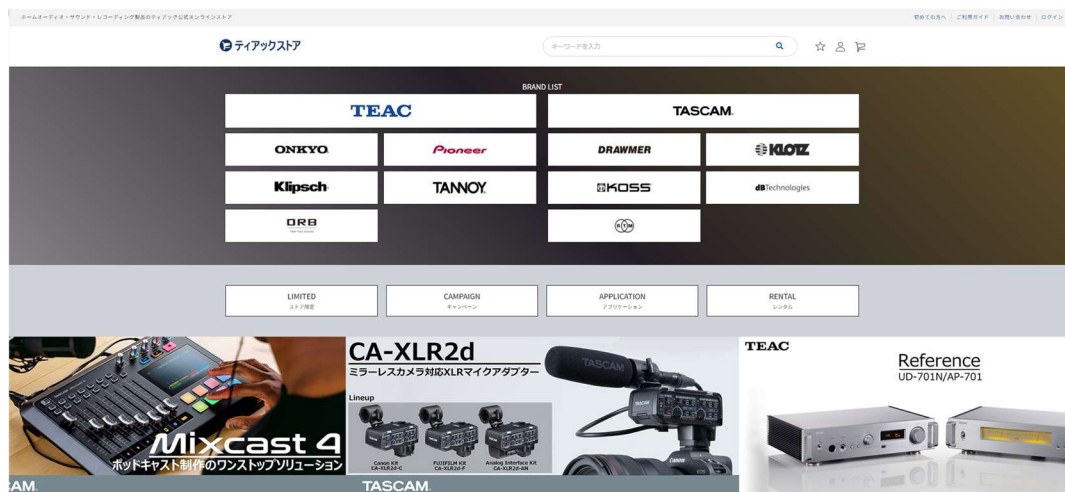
ホームオーディオ・サウンド・レコーディング製品のティアック公式オンラインストア

初めての方へ | ご利用ガイド | お問い合わせ | ログイン

ティアックストア

キーワードを入力

BRAND LIST

TEAC

TASCAM

ONKYO

Pioneer

DRAWMER

KLOTZ

Klipsch

TANNOY

KOSS

dBTechnologies

ORB

LIMITED
ストア限定

CAMPAIGN
キャンペーン

APPLICATION
アプリケーション

RENTAL
レンタル

Mixcast 4
ポッドキャスト制作のワンストップソリューション

AM

CA-XLR2d
ミラーレスカメラ対応XLRマイクアダプター
Lineup
Canon Kit CA-XLR2d-C
FUJIFILM Kit CA-XLR2d-F
Analog Interface Kit CA-XLR2d-AN
TASCAM
Canon

TASCAM

TEAC
Reference
UD-701N/AP-701